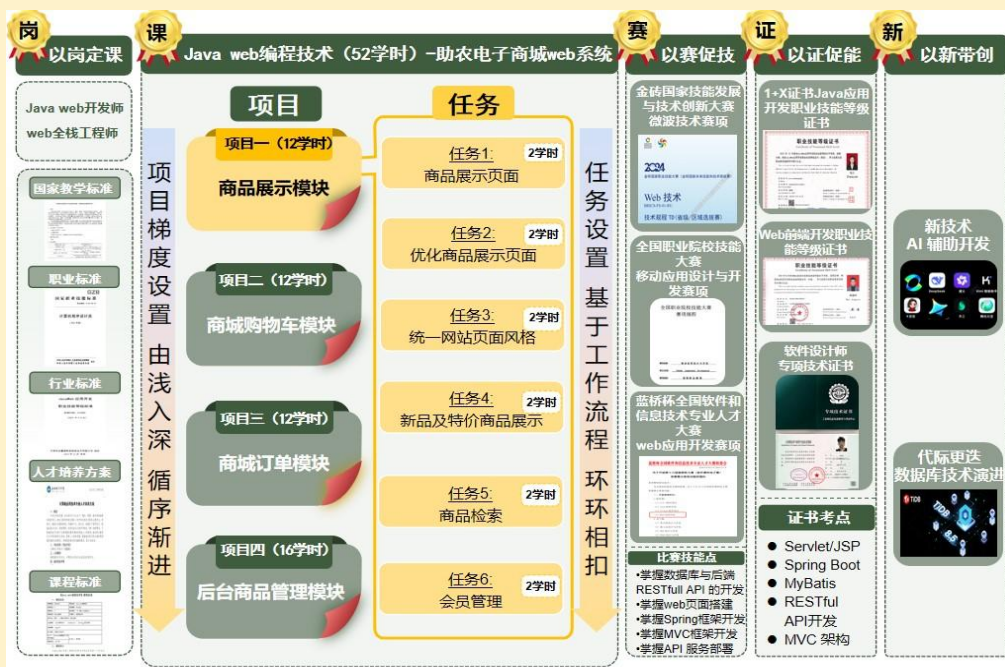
岗 以岗定课

Java web开发师
web全栈工程师

国家教学标准

职业标准

行业标准

人才培养方案

课程标准

课 Java web编程技术（52学时）-助农电子商城web系统

项目

任务

项目梯度设置 由浅入深 循序渐进

项目一（12学时）
商品展示模块

项目二（12学时）
商城购物车模块

项目三（12学时）
商城订单模块

项目四（16学时）
后台商品管理模块

任务1: 2学时
商品展示页面

任务2: 2学时
优化商品展示页面

任务3: 2学时
统一网站页面风格

任务4: 2学时
新品及特价商品展示

任务5: 2学时
商品检索

任务6: 2学时
会员管理

任务设置 基于工作流程 环环相扣

赛 以赛促技

金砖国家技能发展与技术创新大赛微波技术赛项

2024

Web 技术

全国职业院校技能大赛
移动应用设计与开发赛项

蓝桥杯全国软件和信息技术专业人才大赛
web应用开发赛项

比赛技能点
•掌握数据库与后端RESTfull API 的开发
•掌握web页面搭建
•掌握Spring框架开发
•掌握MVC框架开发
•掌握API 服务部署

证 以证促能

1+X证书Java应用开发职业技能等级证书

职业技能等级证书

Web前端开发职业技能等级证书

职业技能等级证书

软件设计师专项技术证书

证书考点
● Servlet/JSP
● Spring Boot
● MyBatis
● RESTful API开发
● MVC 架构

新 以新带创

新技术
AI 辅助开发

代际更迭
数据库技术演进

TiDB